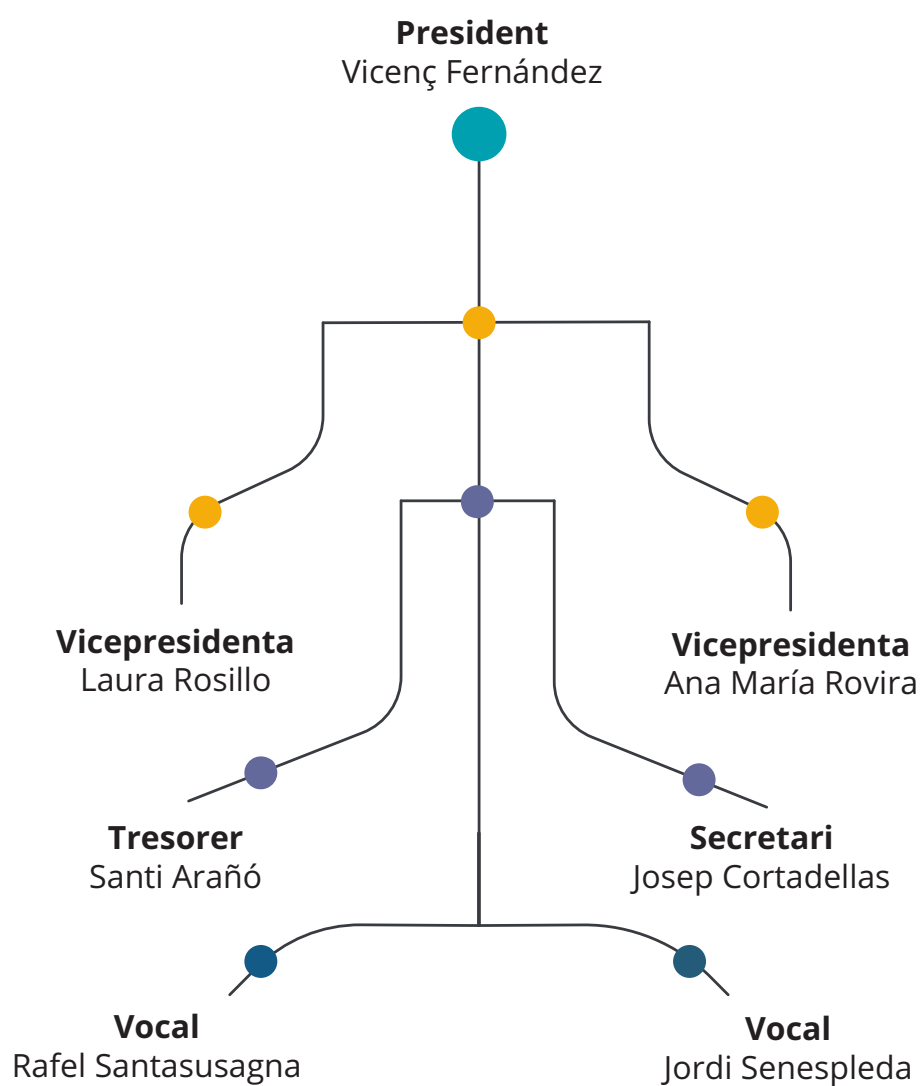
**President**
Vicenç Fernández

**Vicepresidenta**
Laura Rosillo

**Vicepresidenta**
Ana María Rovira

**Tresorer**
Santi Arañó

**Secretari**
Josep Cortadellas

**Vocal**
Rafel Santasusagna

**Vocal**
Jordi Senespleda